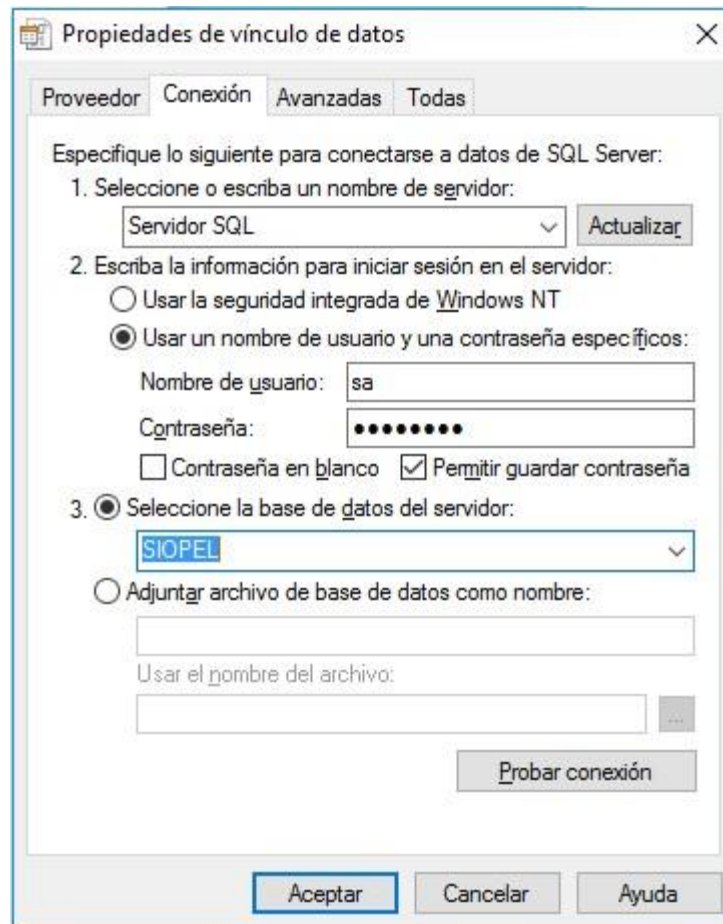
Propiedades de vínculo de datos

Proveedor | Conexión | Avanzadas | Todas

Especifique lo siguiente para conectarse a datos de SQL Server:
1. Seleccione o escriba un nombre de servidor:
Servidor SQL
Actualizar
2. Escriba la información para iniciar sesión en el servidor:
Usar la seguridad integrada de Windows NT
Usar un nombre de usuario y una contraseña específicos:
Nombre de usuario: sa
Contraseña: •••••••••
Contraseña en blanco
Permitir guardar contraseña
3. Seleccione la base de datos del servidor:
SIOPEL
Adjuntar archivo de base de datos como nombre:
Usar el nombre del archivo:
...
Probar conexión

Aceptar
Cancelar
Ayuda